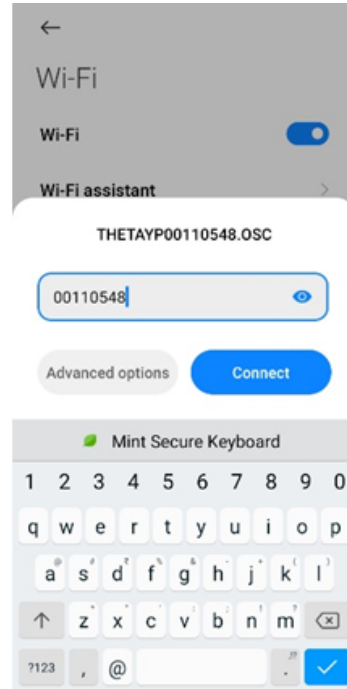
←

Wi-Fi

Wi-Fi

Wi-Fi assistant

THETAYP00110548.OSC

00110548

Advanced options

Connect

Mint Secure Keyboard

1 2 3 4 5 6 7 8 9 0

q w e r t y u i o p

a s d f g h j k l

z x c v b n m

?123 , @ .